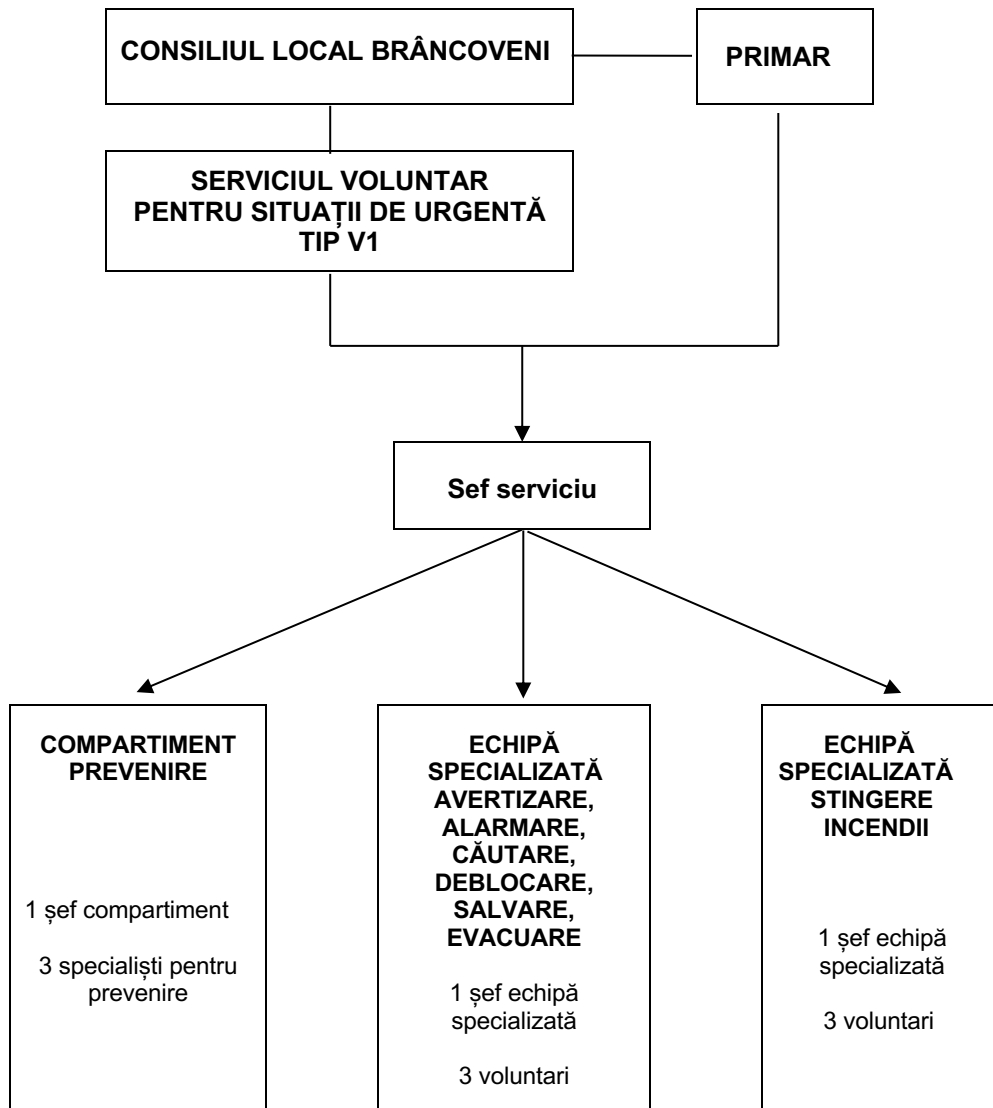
CONSILIUL LOCAL BRÂNCOVENI

PRIMAR

SERVICIUL VOLUNTAR PENTRU SITUAȚII DE URGENTĂ TIP V1

Sef serviciu

COMPARTIMENT PREVENIRE

1 șef compartiment

3 specialiști pentru prevenire

ECHIPĂ SPECIALIZATĂ AVERTIZARE, ALARMARE, CĂUTARE, DEBLOCARE, SALVARE, EVACUARE

1 șef echipă specializată

3 voluntari

ECHIPĂ SPECIALIZATĂ STINGERE INCENDII

1 șef echipă specializată

3 voluntari